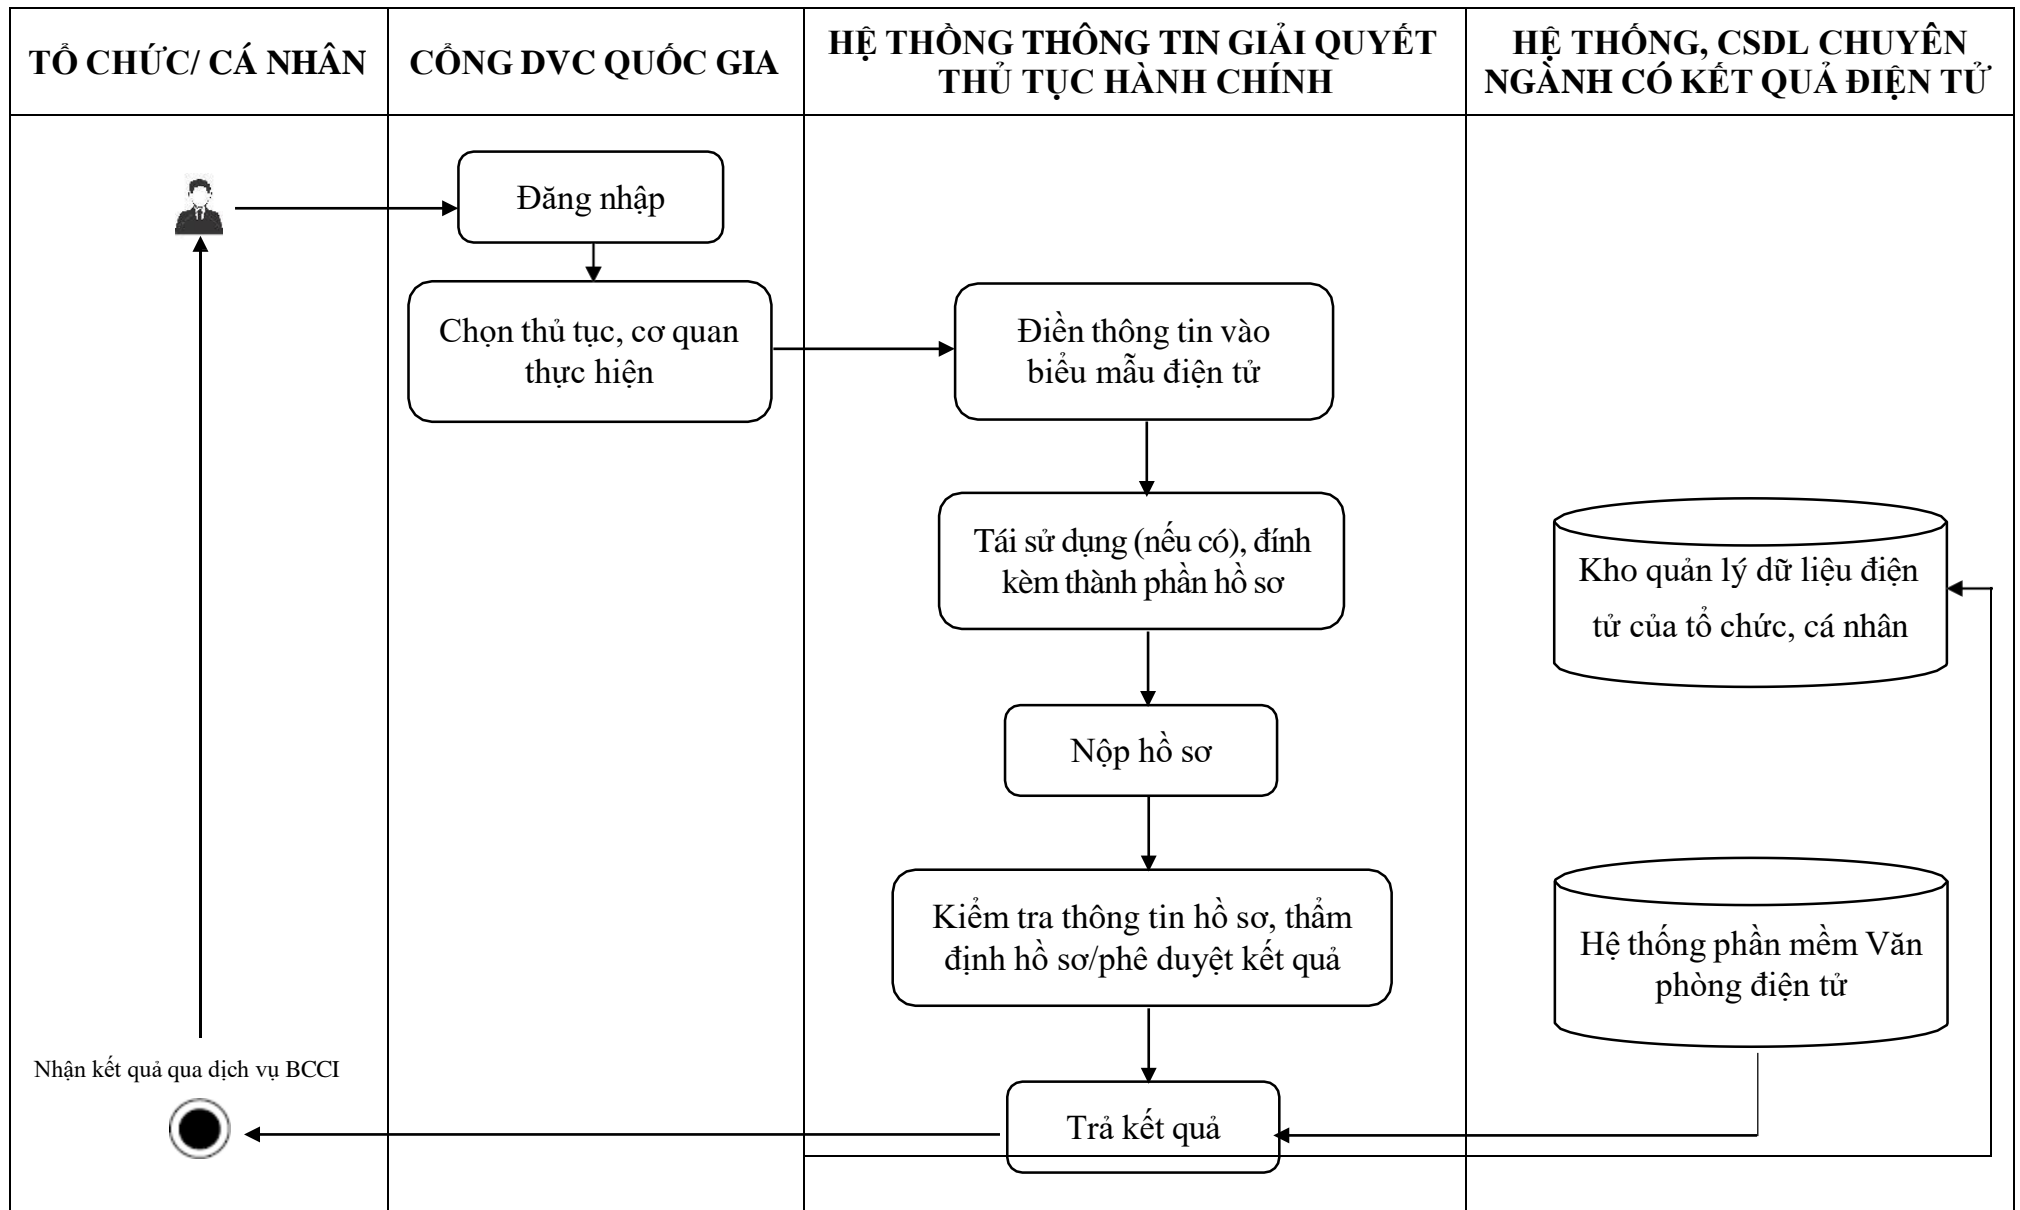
| TỔ CHỨC/ CÁ NHÂN | CỔNG DVC QUỐC GIA | HỆ THỐNG THÔNG TIN GIẢI QUYẾT THỦ TỤC HÀNH CHÍNH | HỆ THỐNG, CSDL CHUYÊN NGÀNH CÓ KẾT QUẢ ĐIỆN TỬ |
|---|---|---|---|

Đăng nhập

Chọn thủ tục, cơ quan thực hiện

Điền thông tin vào biểu mẫu điện tử

Tái sử dụng (nếu có), đính kèm thành phần hồ sơ

Kho quản lý dữ liệu điện tử của tổ chức, cá nhân

Nộp hồ sơ

Kiểm tra thông tin hồ sơ, thẩm định hồ sơ/phê duyệt kết quả

Hệ thống phần mềm Văn phòng điện tử

Nhận kết quả qua dịch vụ BCCI

Trả kết quả